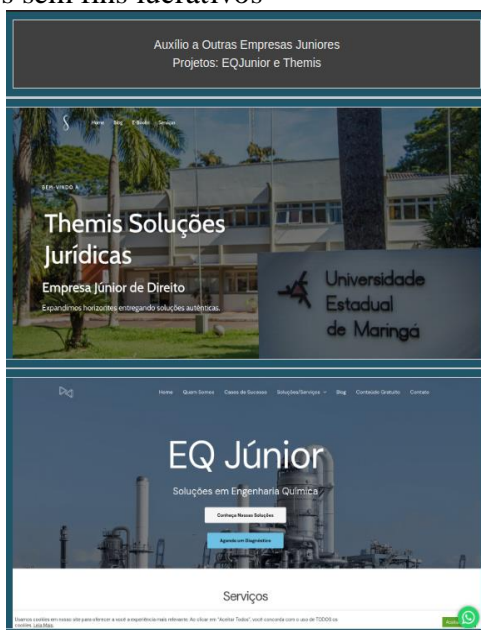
s sem fins lucrativos

Auxílio a Outras Empresas Juniores
Projetos: EQJunior e Themis

Home Blog E-Books Serviços

SEJA BEM VINDO À

Themis Soluções Jurídicas

Empresa Júnior de Direito

Expandimos horizontes entregando soluções autênticas.

Universidade Estadual de Maringá

Home Quem Somos Cases de Sucesso Soluções/Serviços Blog Conteúdo Gratuito Contato

EQ Júnior

Soluções em Engenharia Química

Conheça Nossas Soluções

Agende um Diagnóstico

Serviços

Usamos cookies em nosso site para oferecer a você a experiência mais relevante. Ao clicar em "Aceitar Todos", você concorda com o uso de TODOS os cookies. Leia Mais

Aceito